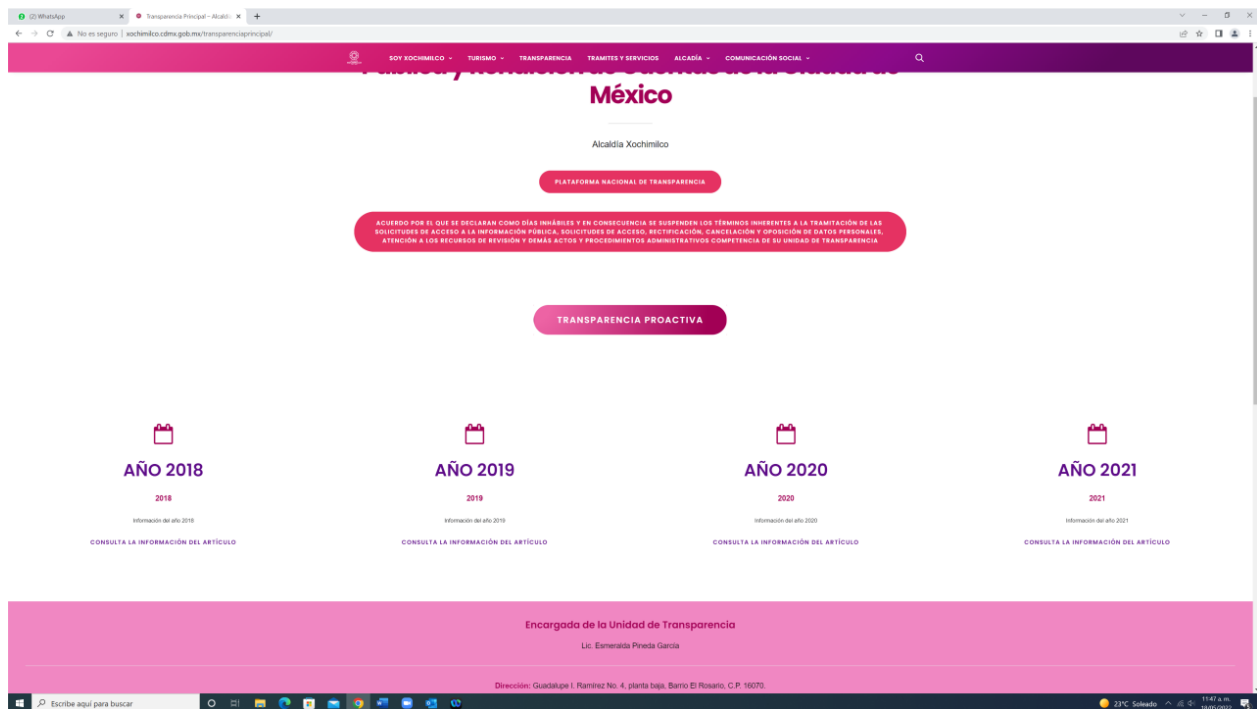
(2) WhatsApp
Transparencia Principal – Alcaldí
No es seguro | xochimilco.cdmx.gob.mx/transparenciaprincipal/

SOY XOCHIMILCO TURISMO TRANSPARENCIA TRAMITES Y SERVICIOS ALCADÍA COMUNICACIÓN SOCIAL

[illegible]
México

Alcaldía Xochimilco

PLATAFORMA NACIONAL DE TRANSPARENCIA

ACUERDO POR EL QUE SE DECLARAN COMO DÍAS INHÁBILES Y EN CONSECUENCIA SE SUSPENDEN LOS TÉRMINOS INHERENTES A LA TRAMITACIÓN DE LAS SOLICITUDES DE ACCESO A LA INFORMACIÓN PÚBLICA, SOLICITUDES DE ACCESO, RECTIFICACIÓN, CANCELACIÓN Y OPOSICIÓN DE DATOS PERSONALES, ATENCIÓN A LOS RECURSOS DE REVISIÓN Y DEMÁS ACTOS Y PROCEDIMIENTOS ADMINISTRATIVOS COMPETENCIA DE SU UNIDAD DE TRANSPARENCIA

TRANSPARENCIA PROACTIVA

AÑO 2018
2018
Información del año 2018
CONSULTA LA INFORMACIÓN DEL ARTÍCULO

AÑO 2019
2019
Información del año 2019
CONSULTA LA INFORMACIÓN DEL ARTÍCULO

AÑO 2020
2020
Información del año 2020
CONSULTA LA INFORMACIÓN DEL ARTÍCULO

AÑO 2021
2021
Información del año 2021
CONSULTA LA INFORMACIÓN DEL ARTÍCULO

Encargada de la Unidad de Transparencia
Lic. Esmeralda Pineda García

Dirección: Guadalupe I. Ramírez No. 4, planta baja, Barrio El Rosario, C.P. 16070.

Escribe aquí para buscar
23°C Soleado
11:47 a. m.
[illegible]